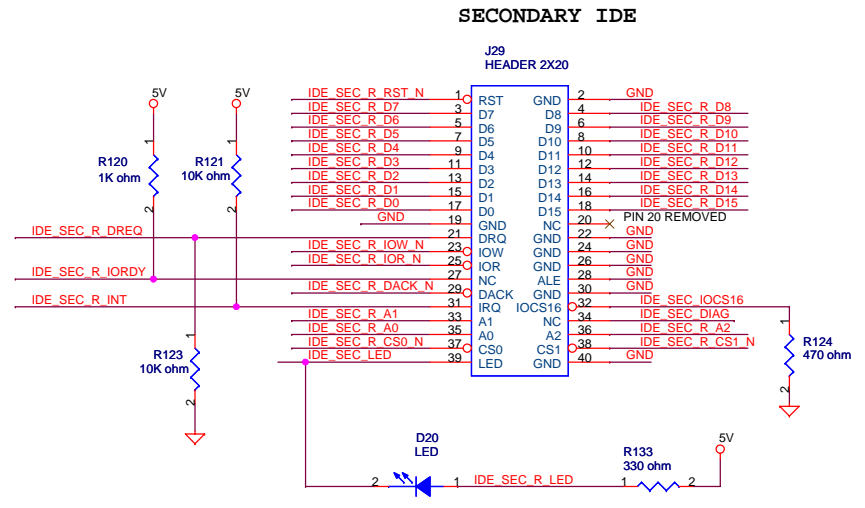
SECONDARY IDE

J29
HEADER 2X20

5V
5V

R120
1K ohm

R121
10K ohm

IDE_SEC_R_RST_N 1 RST GND 2 GND
IDE_SEC_R_D7 3 D7 D8 4 IDE_SEC_R_D8
IDE_SEC_R_D6 5 D6 D9 6 IDE_SEC_R_D9
IDE_SEC_R_D5 7 D5 D10 8 IDE_SEC_R_D10
IDE_SEC_R_D4 9 D4 D11 10 IDE_SEC_R_D11
IDE_SEC_R_D3 11 D3 D12 12 IDE_SEC_R_D12
IDE_SEC_R_D2 13 D2 D13 14 IDE_SEC_R_D13
IDE_SEC_R_D1 15 D1 D14 16 IDE_SEC_R_D14
IDE_SEC_R_D0 17 D0 D15 18 IDE_SEC_R_D15
GND 19 GND NC 20 PIN 20 REMOVED
IDE_SEC_R_DREQ 21 DRQ GND 22 GND
IDE_SEC_R_IOW_N 23 IOW GND 24 GND
IDE_SEC_R_IOR_N 25 IOR GND 26 GND
IDE_SEC_R_IORDY 27 NC ALE 28 GND
IDE_SEC_R_DACK_N 29 DACK GND 30 GND
IDE_SEC_R_INT 31 IRQ IOCS16 32 IDE_SEC_IOCS16
IDE_SEC_R_A1 33 A1 NC 34 IDE_SEC_DIAG
IDE_SEC_R_A0 35 A0 A2 36 IDE_SEC_R_A2
IDE_SEC_R_CS0_N 37 CS0 CS1 38 IDE_SEC_R_CS1_N
IDE_SEC_LED 39 LED GND 40 GND

1
2
1
2

R123
10K ohm
1
2

R124
470 ohm
1
2

D20
LED
2 1

IDE_SEC_R_LED

R133
330 ohm
1 2

5V